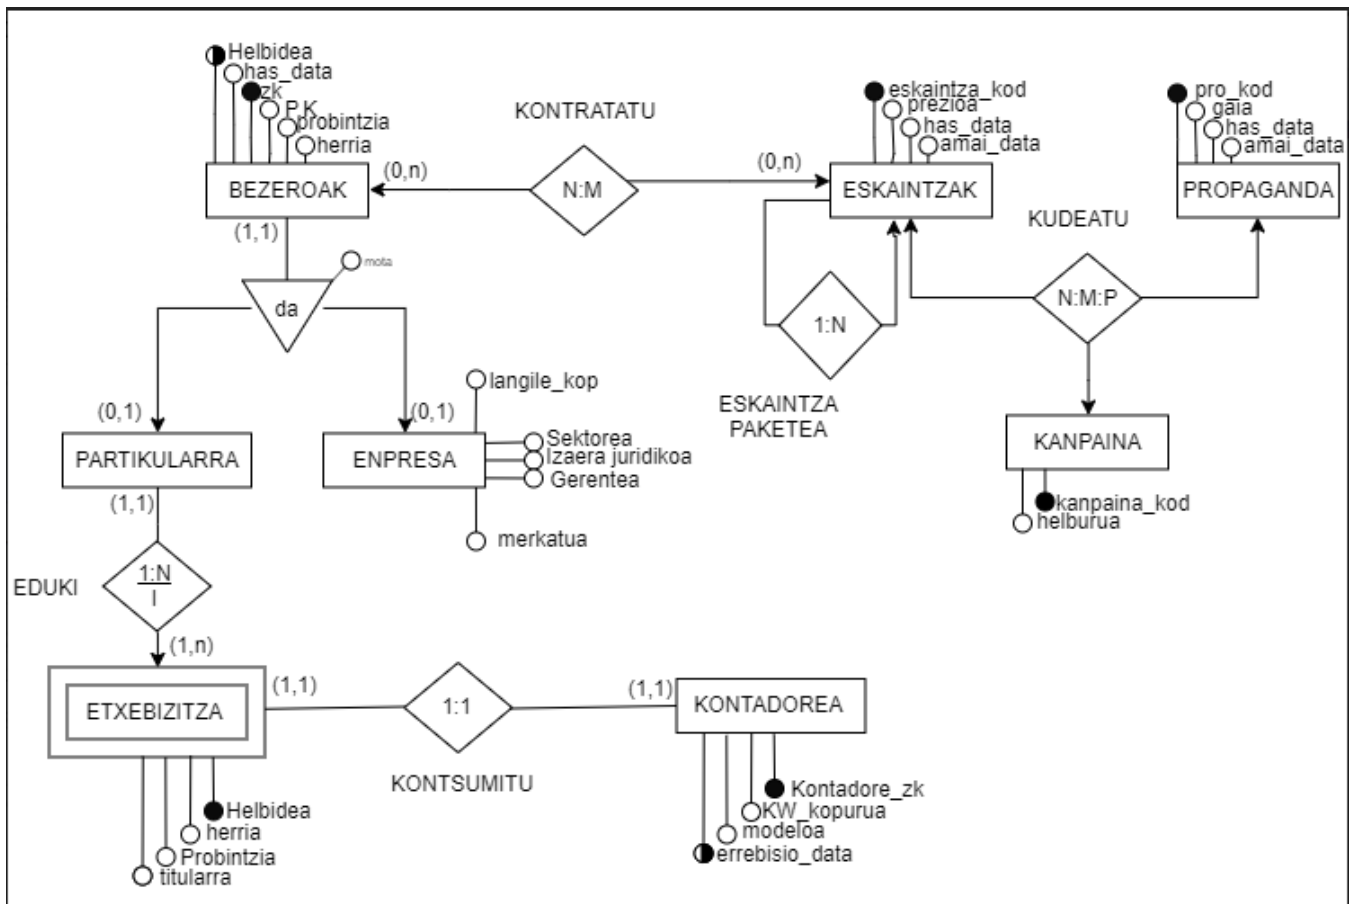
Helbidea
has_data
zk
P.K
probintzia
herria

BEZEROAK

(0,n)

KONTRATATU

N:M

(0,n)

eskaintza_kod
prezioa
has_data
amai_data

ESKAINTZAK

pro_kod
gaia
has_data
amai_data

PROPAGANDA

KUDEATU

(1,1)

mota

da

1:N

N:M:P

ESKAINTZA PAKETEA

langile_kop

(0,1)

(0,1)

PARTIKULARRA

ENPRESA

Sektorea
Izaera juridikoa
Gerentea

merkatua

KANPAINA

kanpaina_kod
helburua

(1,1)

EDUKI

1:N
I

(1,n)

ETXEBIZITZA

(1,1)

1:1

(1,1)

KONTADOREA

KONTSUMITU

Helbidea
herria
Probintzia
titularra

Kontadore_zk
KW_kopurua
modeloa
errebisio_data